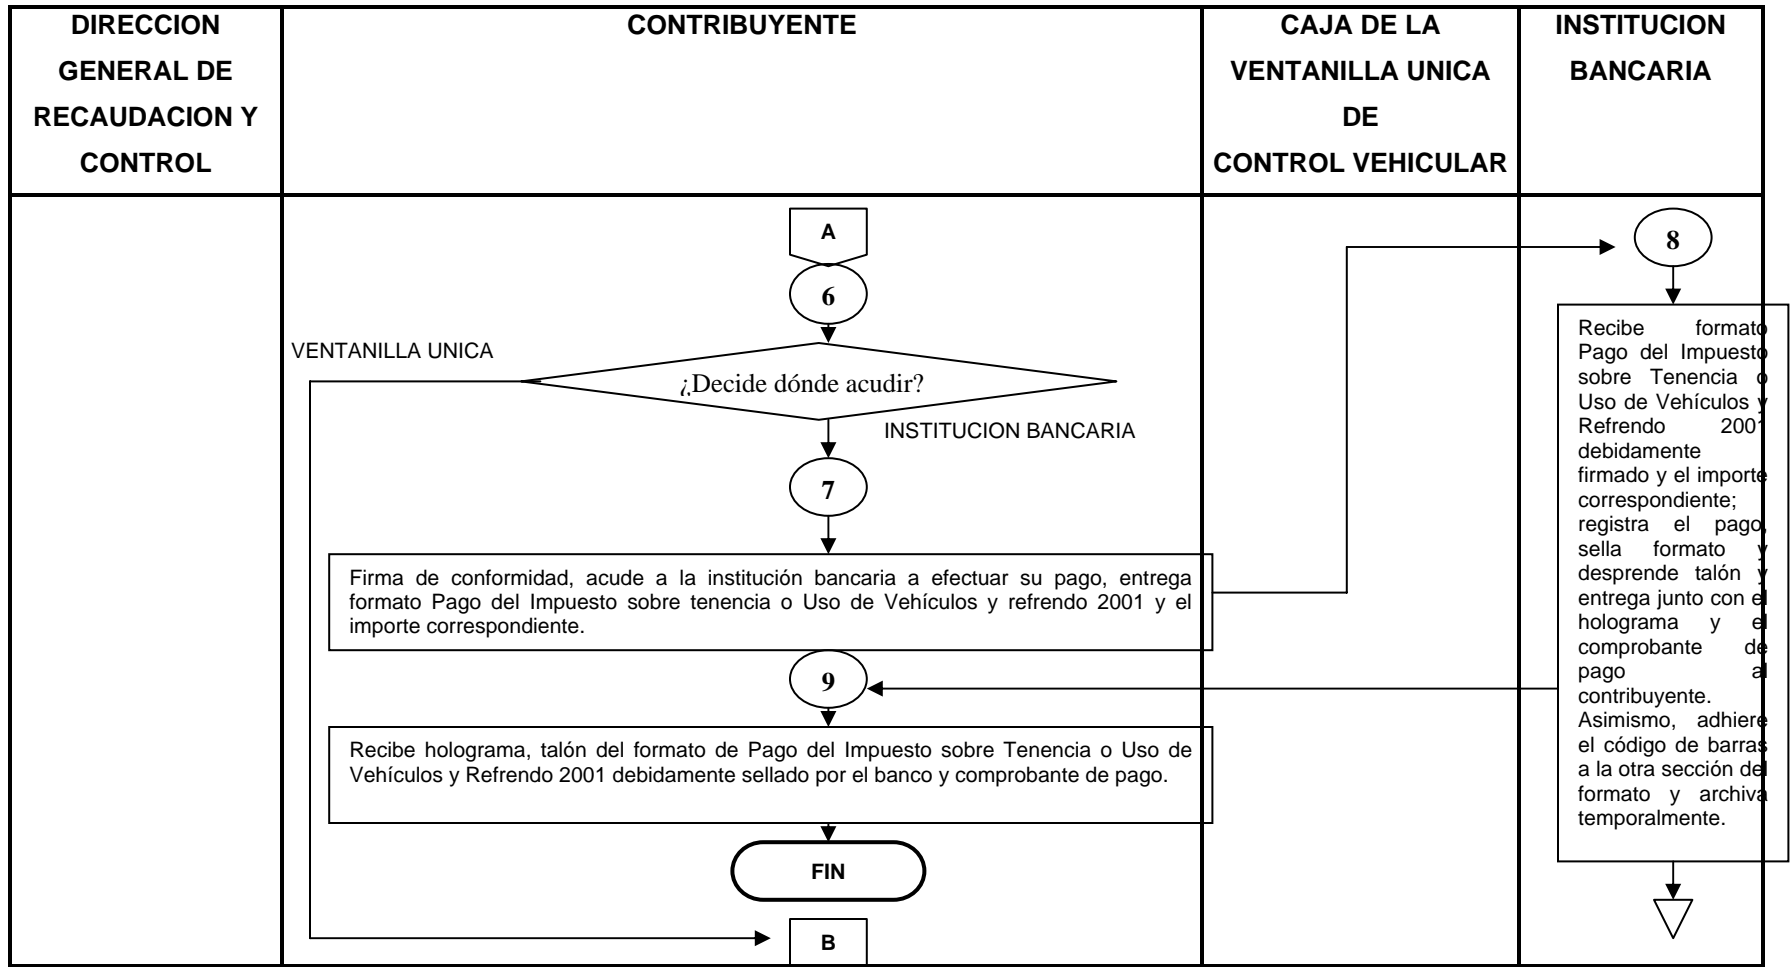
| DIRECCION GENERAL DE RECAUDACION Y CONTROL | CONTRIBUYENTE | CAJA DE LA VENTANILLA UNICA DE CONTROL VEHICULAR | INSTITUCION BANCARIA |
|---|---|---|---|

A

6

VENTANILLA UNICA

¿Decide dónde acudir?

INSTITUCION BANCARIA

7

Firma de conformidad, acude a la institución bancaria a efectuar su pago, entrega formato Pago del Impuesto sobre tenencia o Uso de Vehículos y refrendo 2001 y el importe correspondiente.

9

Recibe holograma, talón del formato de Pago del Impuesto sobre Tenencia o Uso de Vehículos y Refrendo 2001 debidamente sellado por el banco y comprobante de pago.

FIN

B

8

Recibe formato Pago del Impuesto sobre Tenencia o Uso de Vehículos y Refrendo 2001 debidamente firmado y el importe correspondiente; registra el pago, sella formato y desprende talón y entrega junto con el holograma y el comprobante de pago al contribuyente. Asimismo, adhiere el código de barras a la otra sección del formato y archiva temporalmente.